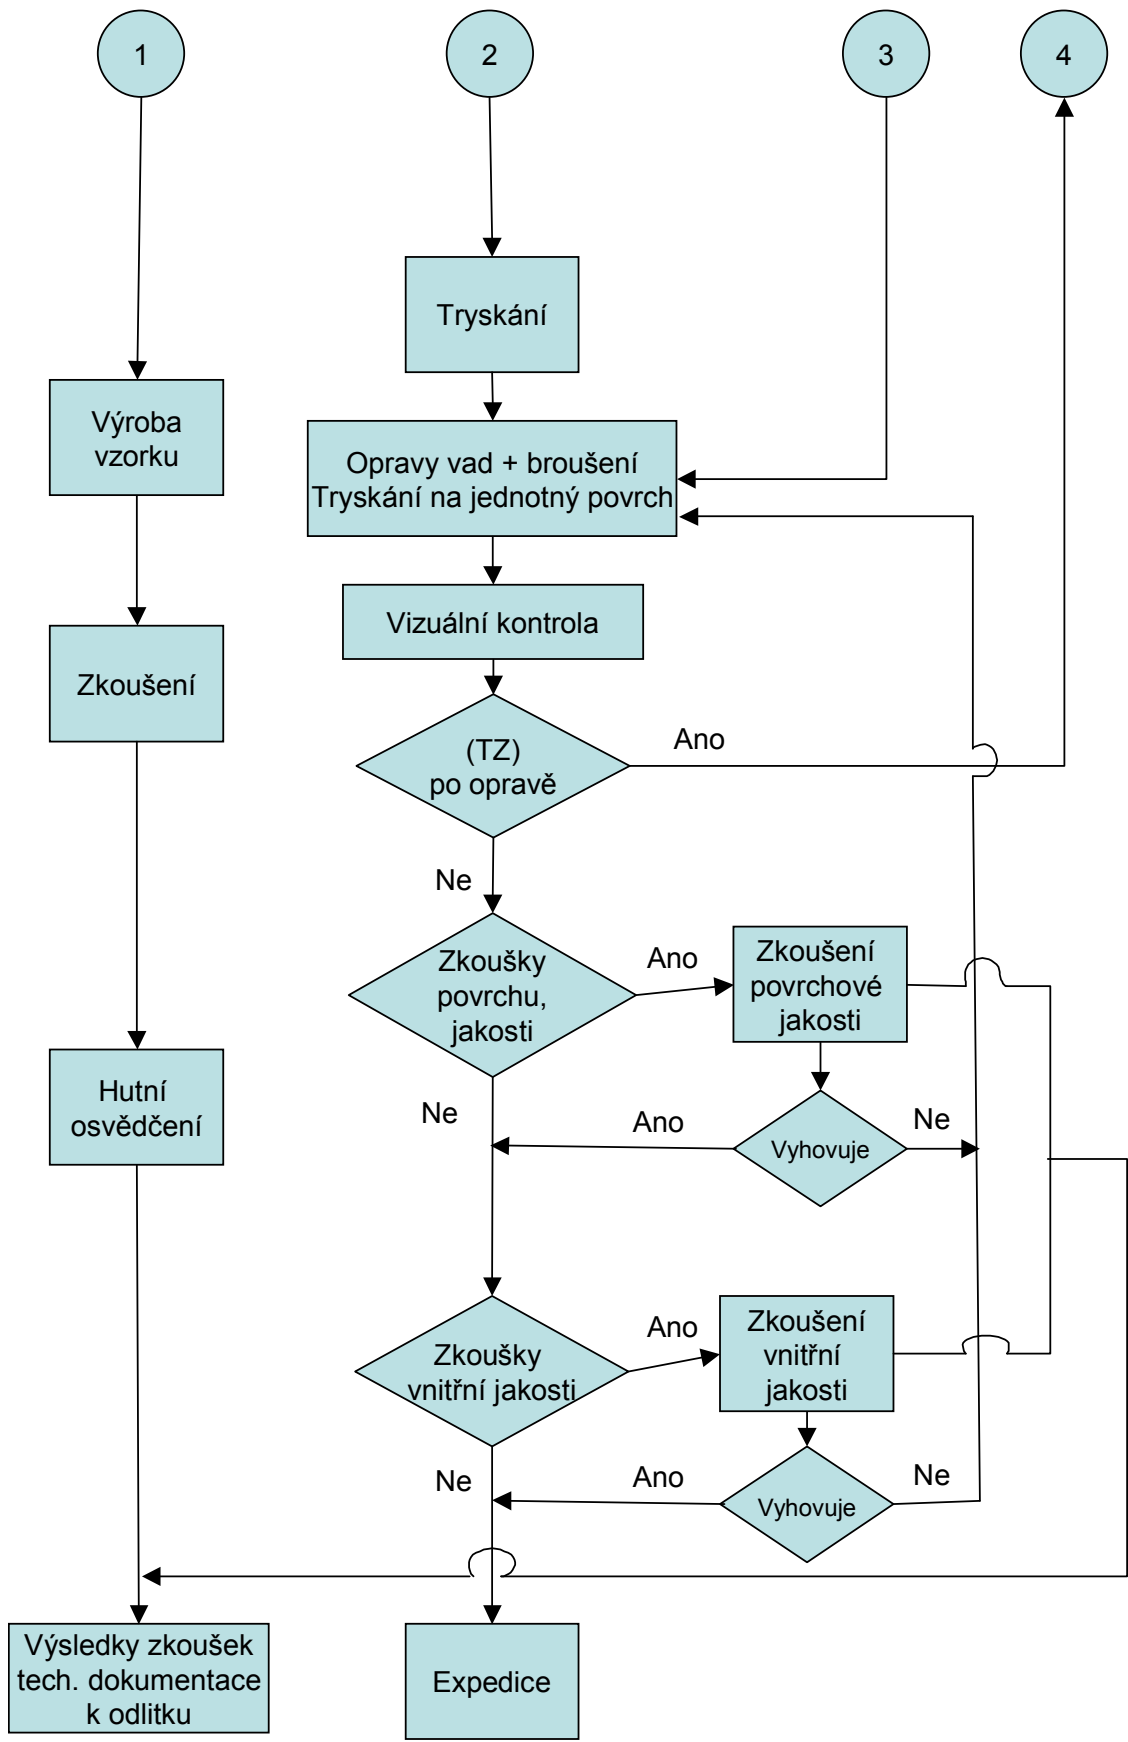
1

2

3

4

Tryskání

Výroba vzorku

Opravy vad + broušení Tryskání na jednotný povrch

Vizuální kontrola

Zkoušení

(TZ) po opravě

Ano

Ne

Zkoušky povrchu, jakosti

Ano

Zkoušení povrchové jakosti

Hutní osvědčení

Ne

Ano

Vyhovuje

Ne

Zkoušky vnitřní jakosti

Ano

Zkoušení vnitřní jakosti

Ne

Ano

Vyhovuje

Ne

Výsledky zkoušek tech. dokumentace k odlitku

Expedice